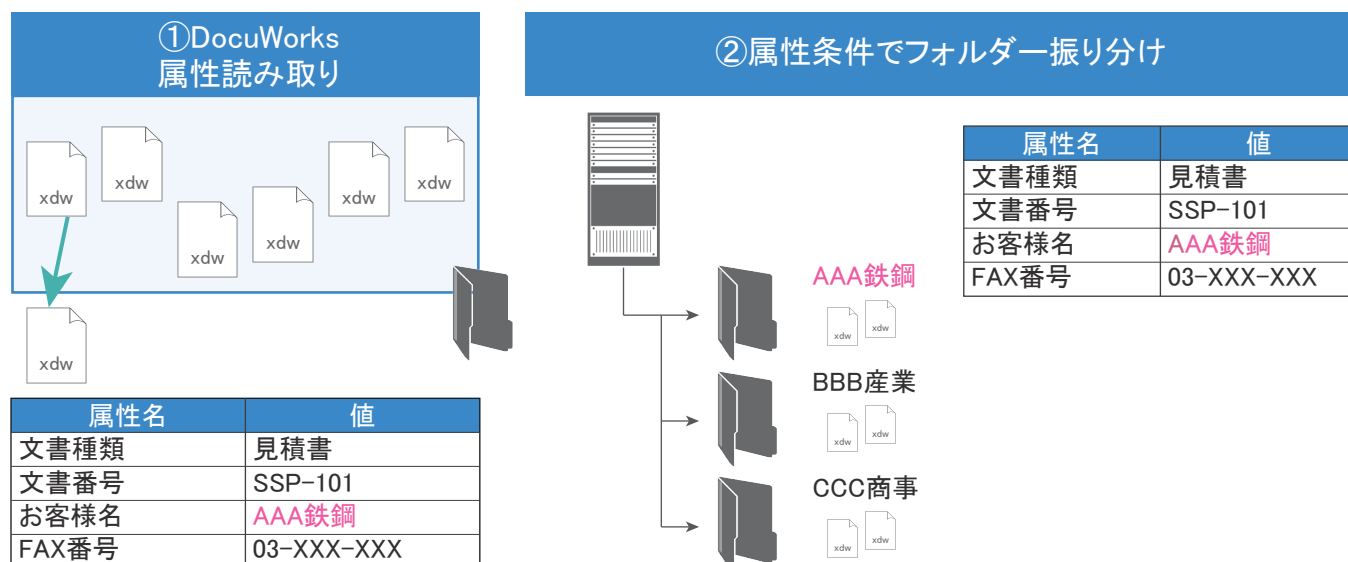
①DocuWorks
属性読み取り

xdw

xdw

xdw

xdw

xdw

xdw

xdw

| 属性名 | 値 |
|---|---|
| 文書種類 | 見積書 |
| 文書番号 | SSP-101 |
| お客様名 | AAA鉄鋼 |
| FAX番号 | 03-XXX-XXX |

②属性条件でフォルダー振り分け

AAA鉄鋼

xdw xdw

BBB産業

xdw xdw

CCC商事

xdw xdw

| 属性名 | 値 |
|---|---|
| 文書種類 | 見積書 |
| 文書番号 | SSP-101 |
| お客様名 | AAA鉄鋼 |
| FAX番号 | 03-XXX-XXX |